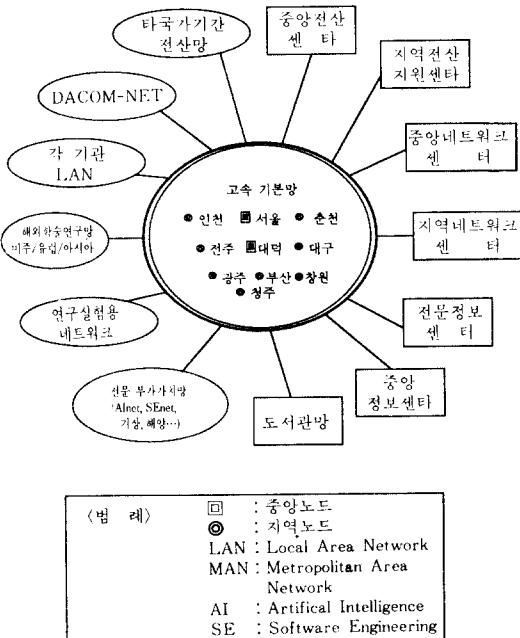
타국가기간 전산망

중앙전산 센 타

지역전산 지원센타

DACOM-NET

중앙네트워크 센 터

각 기관 LAN

고속 기본망

◎ 인천 ▣ 서울 ◎ 춘천

◎ 전주 ▣ 대덕 ◎ 대구

◎ 광주 ◎ 부산 ◎ 창원

◎ 청주

지역네트워크 센 터

해외학술연구망 미주/유럽/아시아

연구실험용 네트워크

전문정보 센 터

전문 부가가치망 (AInet, SEnet, 기상, 해양…)

중앙 정보센타

도서관망

〈범 례〉

▣ : 중앙노드

◎ : 지역노드

LAN : Local Area Network

MAN : Metropolitan Area Network

AI : Artifical Intelligence

SE : Software Engineering